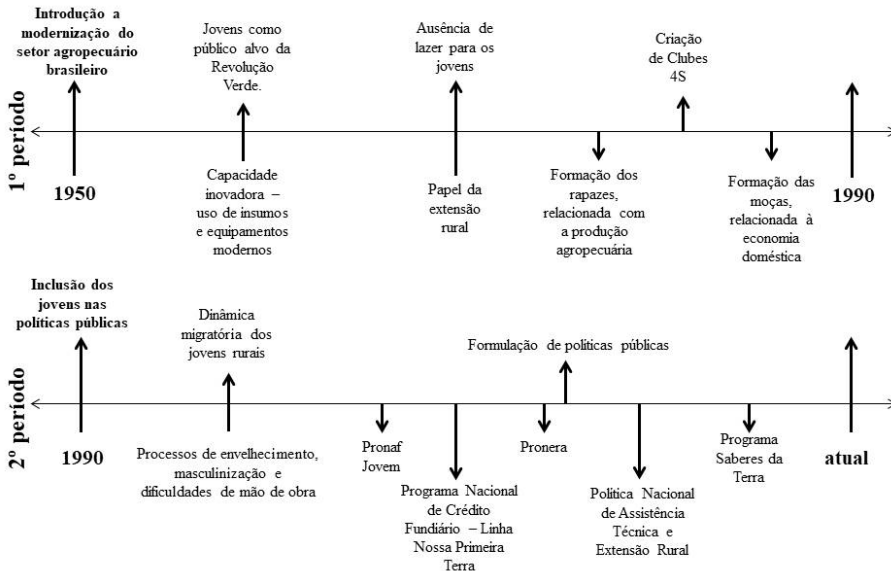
1º período

Introdução a modernização do setor agropecuário brasileiro

1950

Jovens como público alvo da Revolução Verde.

Capacidade inovadora – uso de insumos e equipamentos modernos

Ausência de lazer para os jovens

Papel da extensão rural

Formação dos rapazes, relacionada com a produção agropecuária

Criação de Clubes 4S

Formação das moças, relacionada à economia doméstica

1990

2º período

Inclusão dos jovens nas políticas públicas

1990

Dinâmica migratória dos jovens rurais

Processos de envelhecimento, masculinização e dificuldades de mão de obra

Pronaf Jovem

Programa Nacional de Crédito Fundiário – Linha Nossa Primeira Terra

Pronera

Formulação de políticas públicas

Política Nacional de Assistência Técnica e Extensão Rural

Programa Saberes da Terra

atual